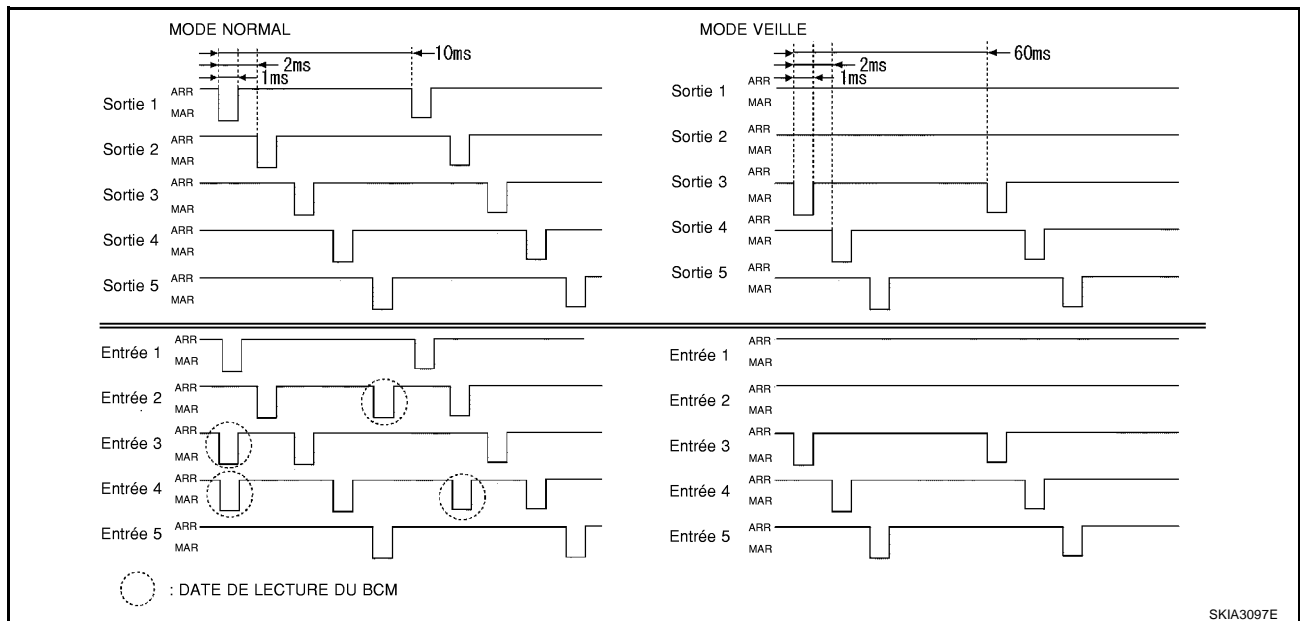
MODE NORMAL

10ms
2ms
1ms

Sortie 1 ARR MAR
Sortie 2 ARR MAR
Sortie 3 ARR MAR
Sortie 4 ARR MAR
Sortie 5 ARR MAR

MODE VEILLE

60ms
2ms
1ms

Sortie 1 ARR MAR
Sortie 2 ARR MAR
Sortie 3 ARR MAR
Sortie 4 ARR MAR
Sortie 5 ARR MAR

Entrée 1 ARR MAR
Entrée 2 ARR MAR
Entrée 3 ARR MAR
Entrée 4 ARR MAR
Entrée 5 ARR MAR

Entrée 1 ARR MAR
Entrée 2 ARR MAR
Entrée 3 ARR MAR
Entrée 4 ARR MAR
Entrée 5 ARR MAR

: DATE DE LECTURE DU BCM

SKIA3097E